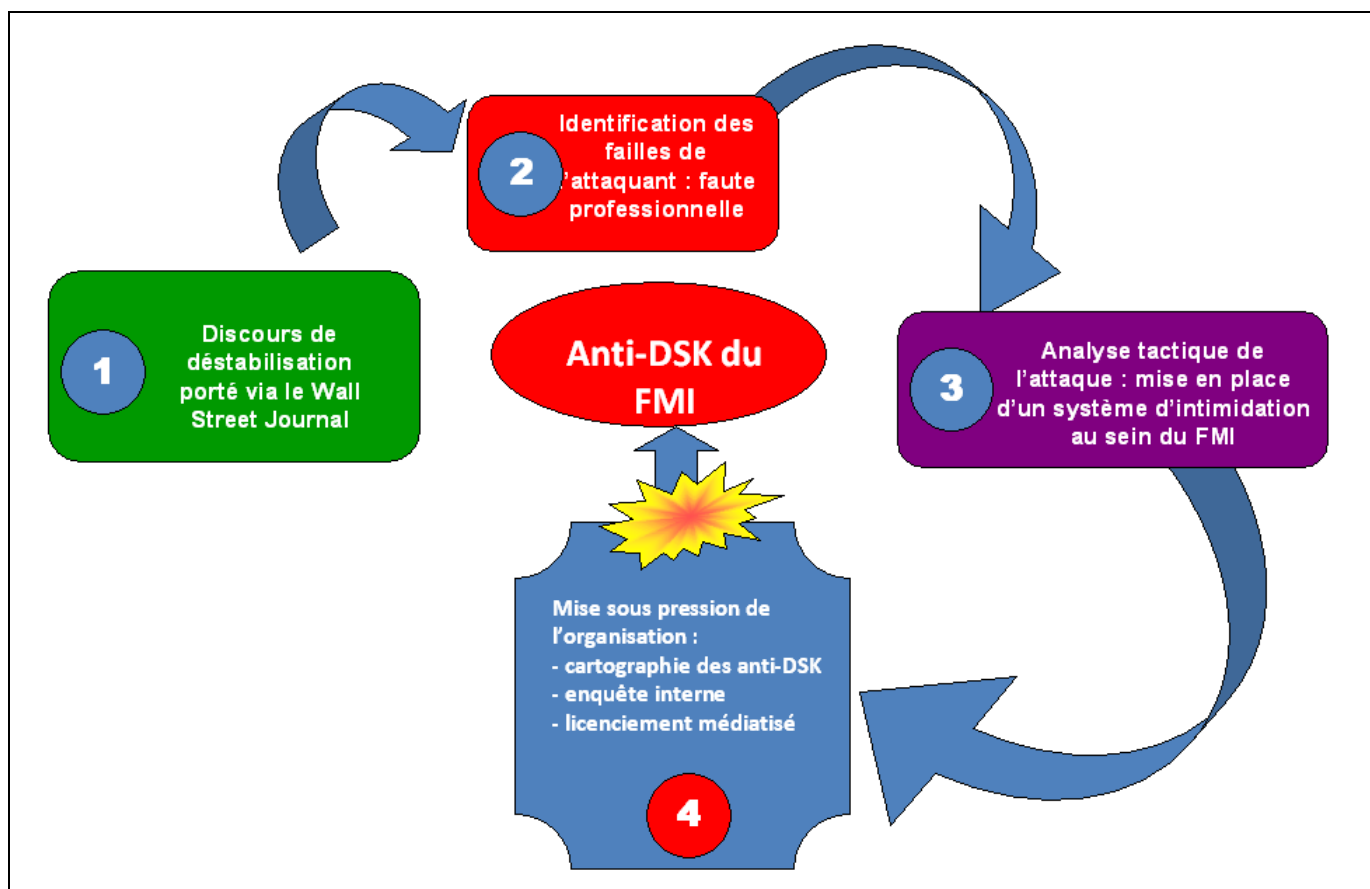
2

Identification des failles de l'attaquant : faute professionnelle

1

Discours de déstabilisation porté via le Wall Street Journal

Anti-DSK du FMI

3

Analyse tactique de l'attaque : mise en place d'un système d'intimidation au sein du FMI

Mise sous pression de l'organisation :
- cartographie des anti-DSK
- enquête interne
- licenciement médiatisé

4